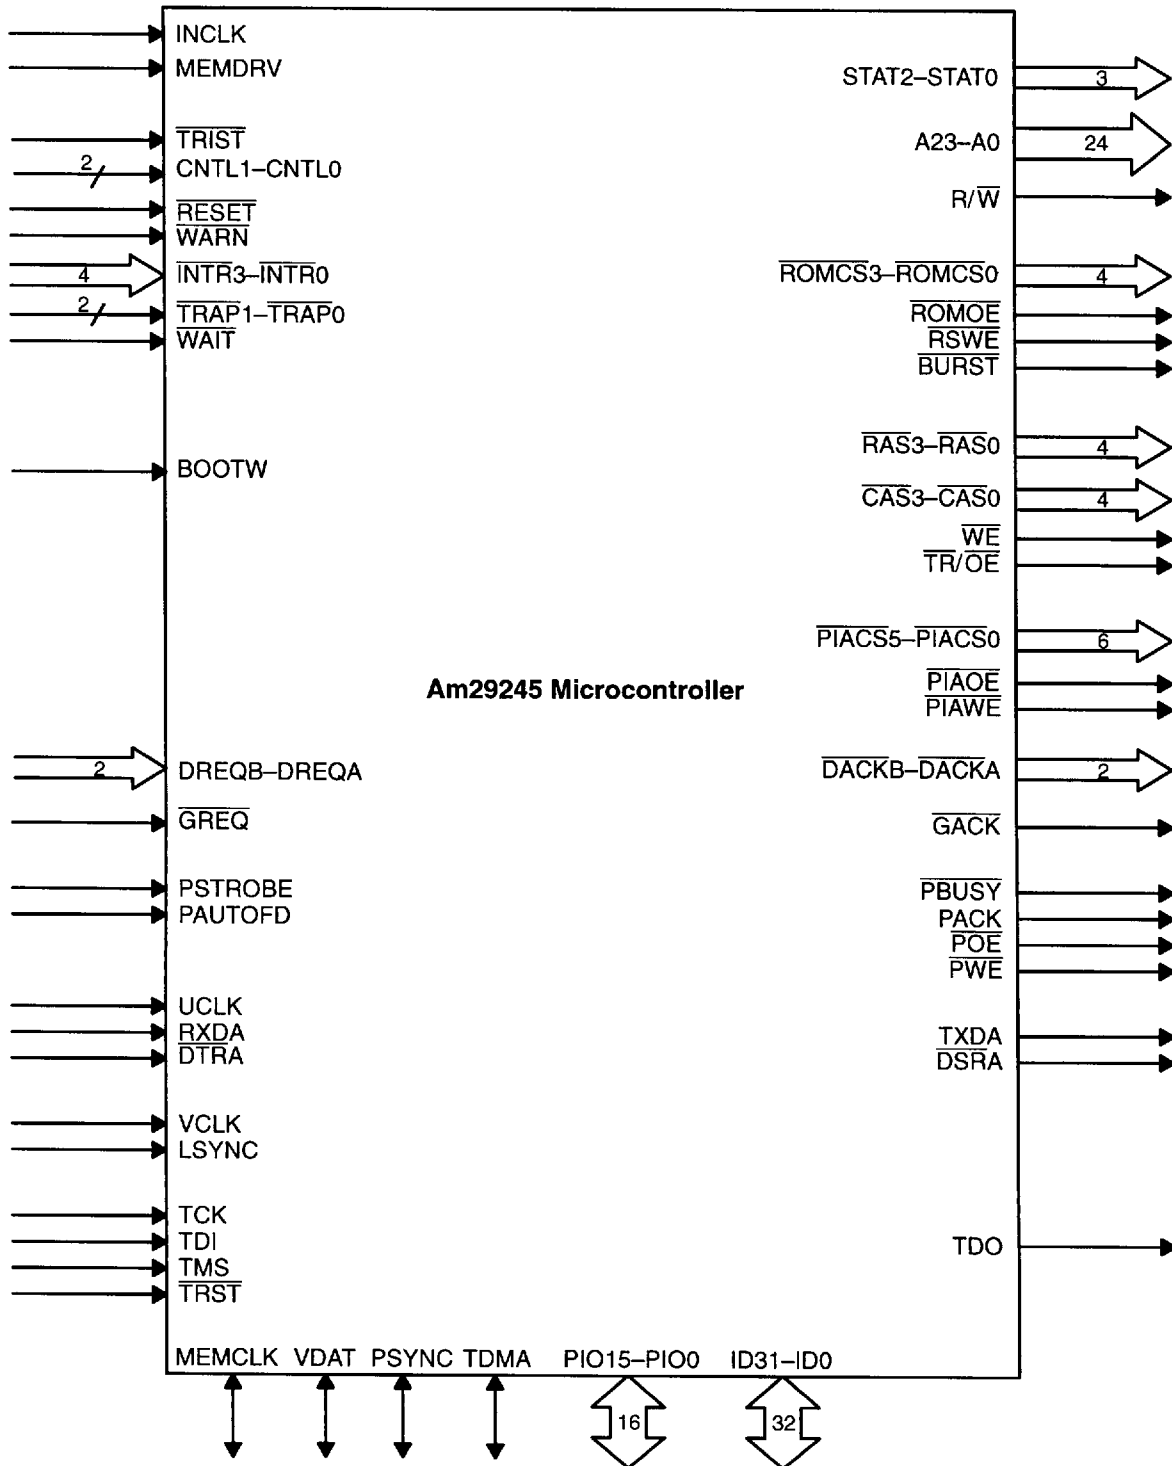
INCLK
MEMDRV
$\overline{TRIST}$
2
CNTL1–CNTL0
$\overline{RESET}$
$\overline{WARN}$
4
$\overline{INTR3}$–$\overline{INTR0}$
2
$\overline{TRAP1}$–$\overline{TRAP0}$
$\overline{WAIT}$
BOOTW
2
DREQB–DREQA
$\overline{GREQ}$
PSTROBE
PAUTOFD
UCLK
$\overline{RXDA}$
$\overline{DTRA}$
VCLK
LSYNC
TCK
TDI
TMS
$\overline{TRST}$

STAT2–STAT0
3
A23–A0
24
R/$\overline{W}$
$\overline{ROMCS3}$–$\overline{ROMCS0}$
4
$\overline{ROMOE}$
$\overline{RSWE}$
$\overline{BURST}$
$\overline{RAS3}$–$\overline{RAS0}$
4
$\overline{CAS3}$–$\overline{CAS0}$
4
$\overline{WE}$
$\overline{TR}$/$\overline{OE}$
$\overline{PIACS5}$–$\overline{PIACS0}$
6
$\overline{PIAOE}$
$\overline{PIAWE}$
$\overline{DACKB}$–$\overline{DACKA}$
2
$\overline{GACK}$
$\overline{PBUSY}$
PACK
$\overline{POE}$
$\overline{PWE}$
TXDA
$\overline{DSRA}$
TDO

Am29245 Microcontroller

MEMCLK VDAT PSYNC TDMA PIO15–PIO0 ID31–ID0
16
32